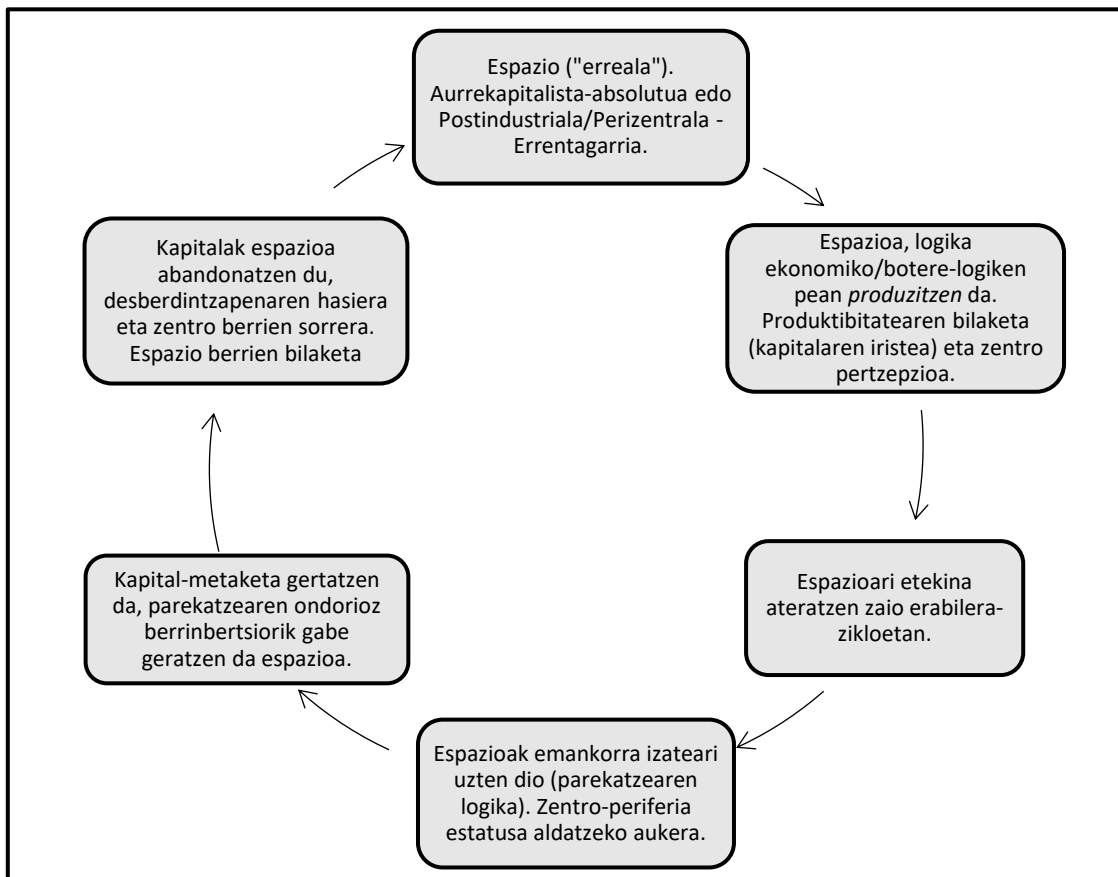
Espazio ("erreala"). Aurrekapitalista-absolutua edo Postindustriala/Perizentrala - Errentagarria.

Espazioa, logika ekonomiko/botere-logiken pean *produzitzen* da. Produktibitatearen bilaketa (kapitalaren iristea) eta zentro pertzepzioa.

Espazioari etekina ateratzen zaio erabilera-zikloetan.

Espazioak emankorra izateari uzten dio (parekatzearen logika). Zentro-periferia estatusa aldatzeko aukera.

Kapital-metaketa gertatzen da, parekatzearen ondorioz berrinbertsiorik gabe geratzen da espazioa.

Kapitalak espazioa abandonatzen du, desberdintzapenaren hasiera eta zentro berrien sorrera. Espazio berrien bilaketa